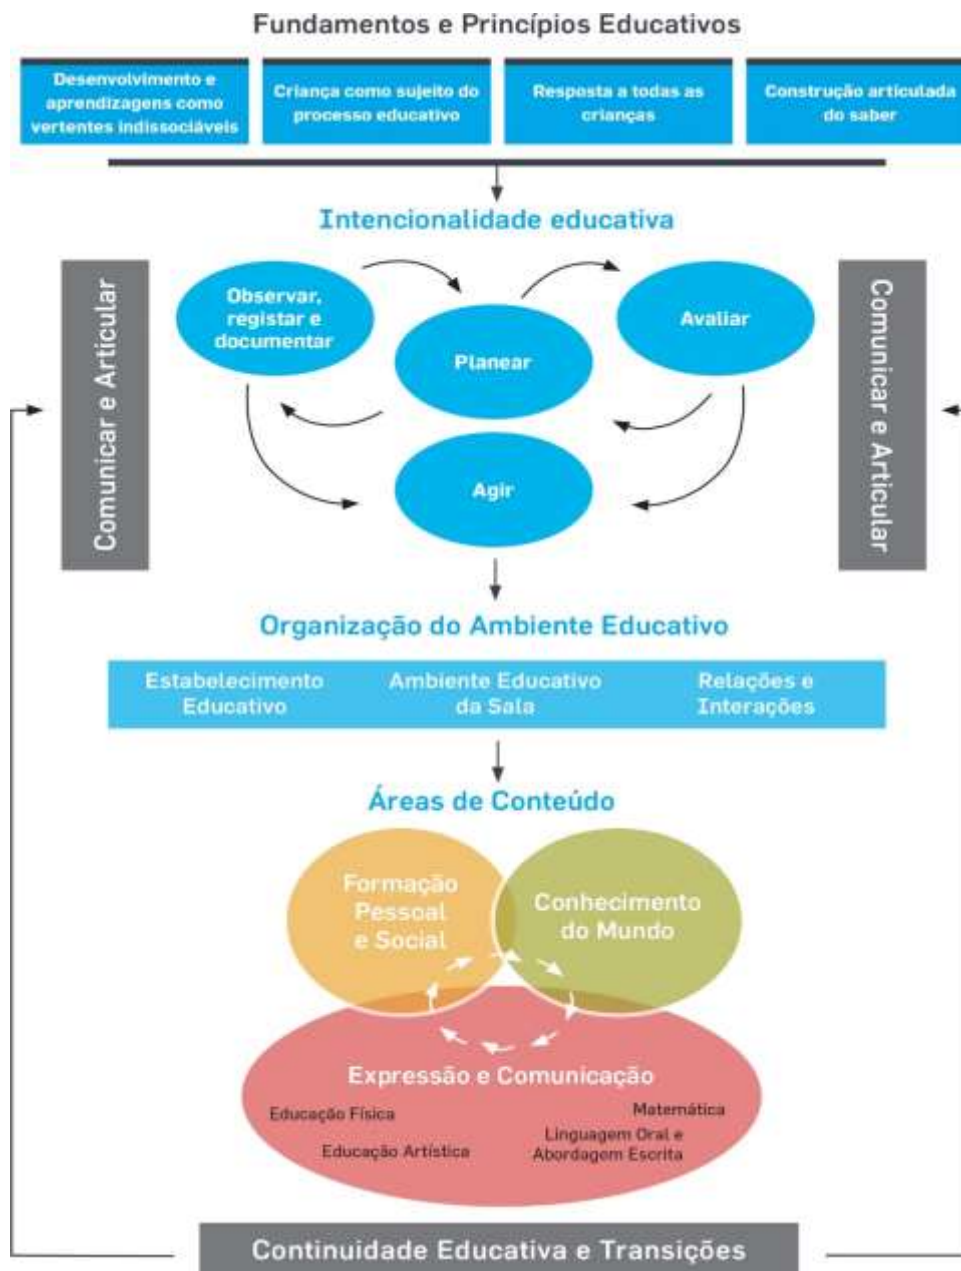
Fundamentos e Princípios Educativos

Desenvolvimento e aprendizagens como vertentes indissociáveis

Criança como sujeito do processo educativo

Resposta a todas as crianças

Construção articulada do saber

Intencionalidade educativa

Comunicar e Articular

Observar, registar e documentar

Planear

Avaliar

Agir

Comunicar e Articular

Organização do Ambiente Educativo

Estabelecimento Educativo

Ambiente Educativo da Sala

Relações e Interações

Áreas de Conteúdo

Formação Pessoal e Social

Conhecimento do Mundo

Expressão e Comunicação

Educação Física

Matemática

Educação Artística

Linguagem Oral e Abordagem Escrita

Continuidade Educativa e Transições